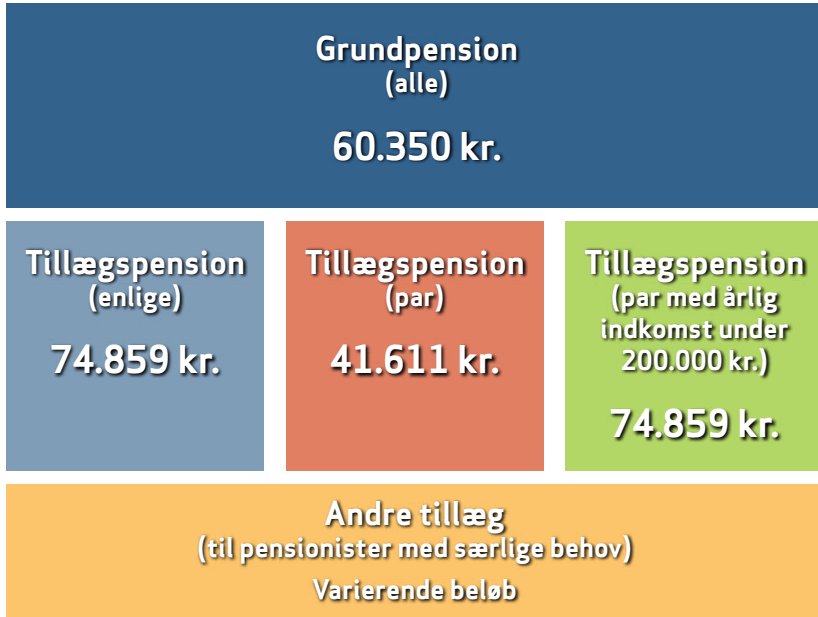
Grundpension
(alle)

60.350 kr.

Tillægspension
(enlige)

74.859 kr.

Tillægspension
(par)

41.611 kr.

Tillægspension
(par med årlig indkomst under 200.000 kr.)

74.859 kr.

Andre tillæg
(til pensionister med særlige behov)

Varierende beløb